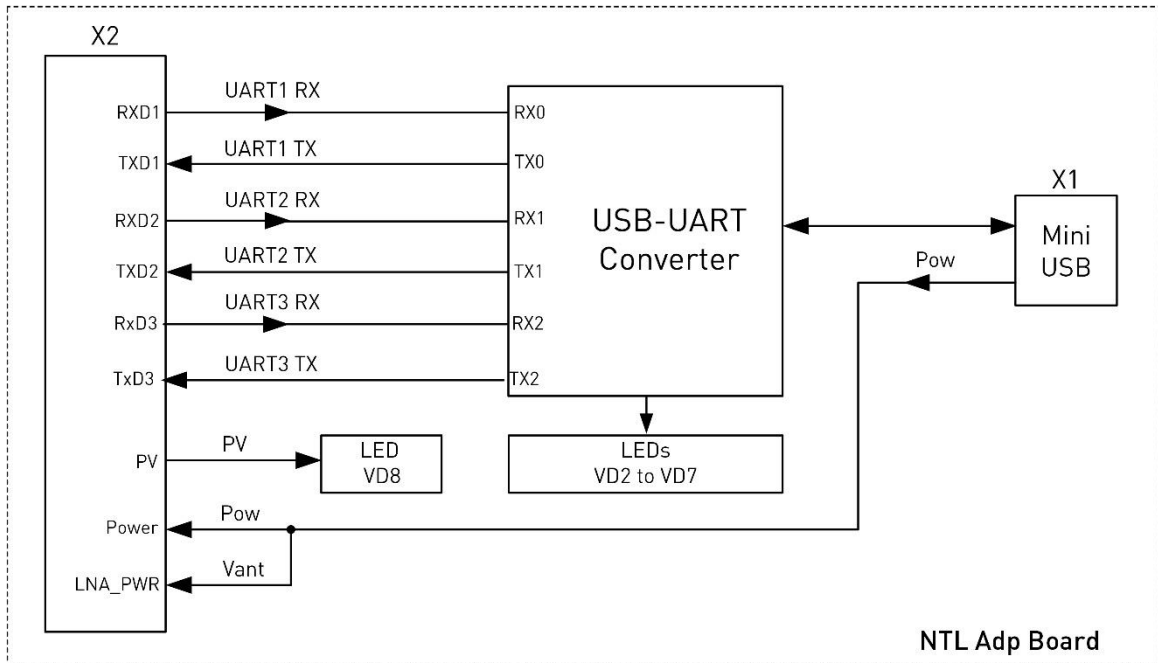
X2

RXD1
TXD1
RXD2
TXD2
RxD3
TxD3
PV
Power
LNA_PWR

UART1 RX
UART1 TX
UART2 RX
UART2 TX
UART3 RX
UART3 TX

RX0
TX0
RX1
TX1
RX2
TX2

USB-UART Converter

X1

Mini USB

Pow

PV

LED VD8

LEDs VD2 to VD7

Pow

Vant

NTL Adp Board